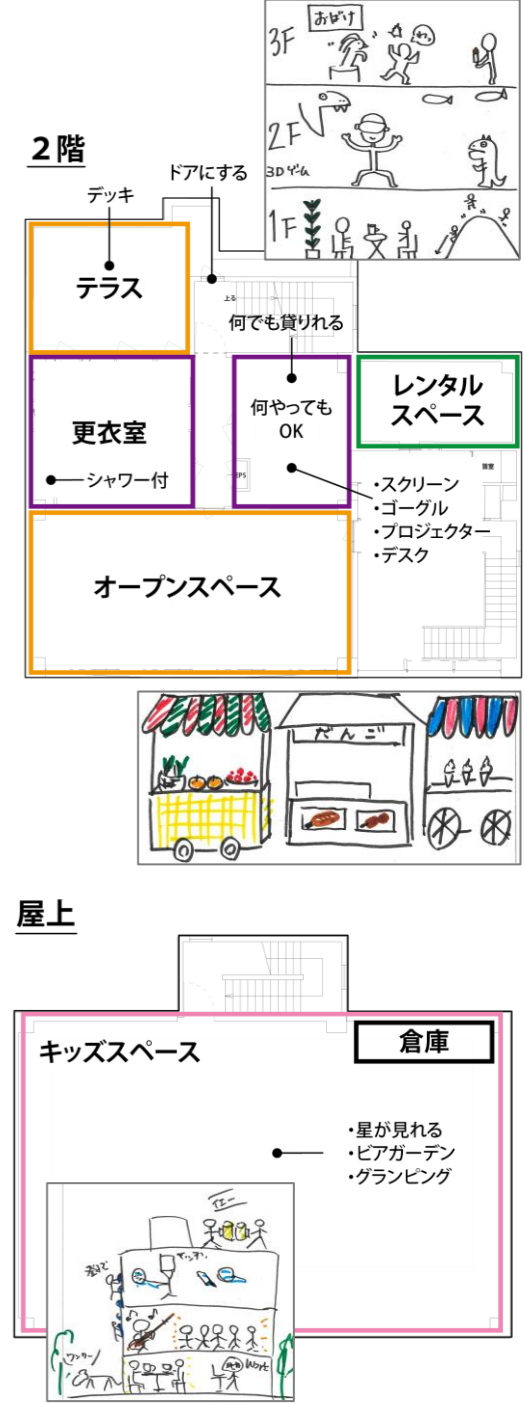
3F おばけ
2F
3Dゲーム
1F

2階

デッキ
ドアにする
テラス
上る
何でも貸りれる
更衣室
何やってもOK
レンタルスペース
シャワー付
PS
・スクリーン
・ゴーグル
・プロジェクター
・デスク
オープンスペース

だんご

屋上

キッズスペース
倉庫
・星が見れる
・ビアガーデン
・グランピング

イエー
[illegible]
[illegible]
ワンワン
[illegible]